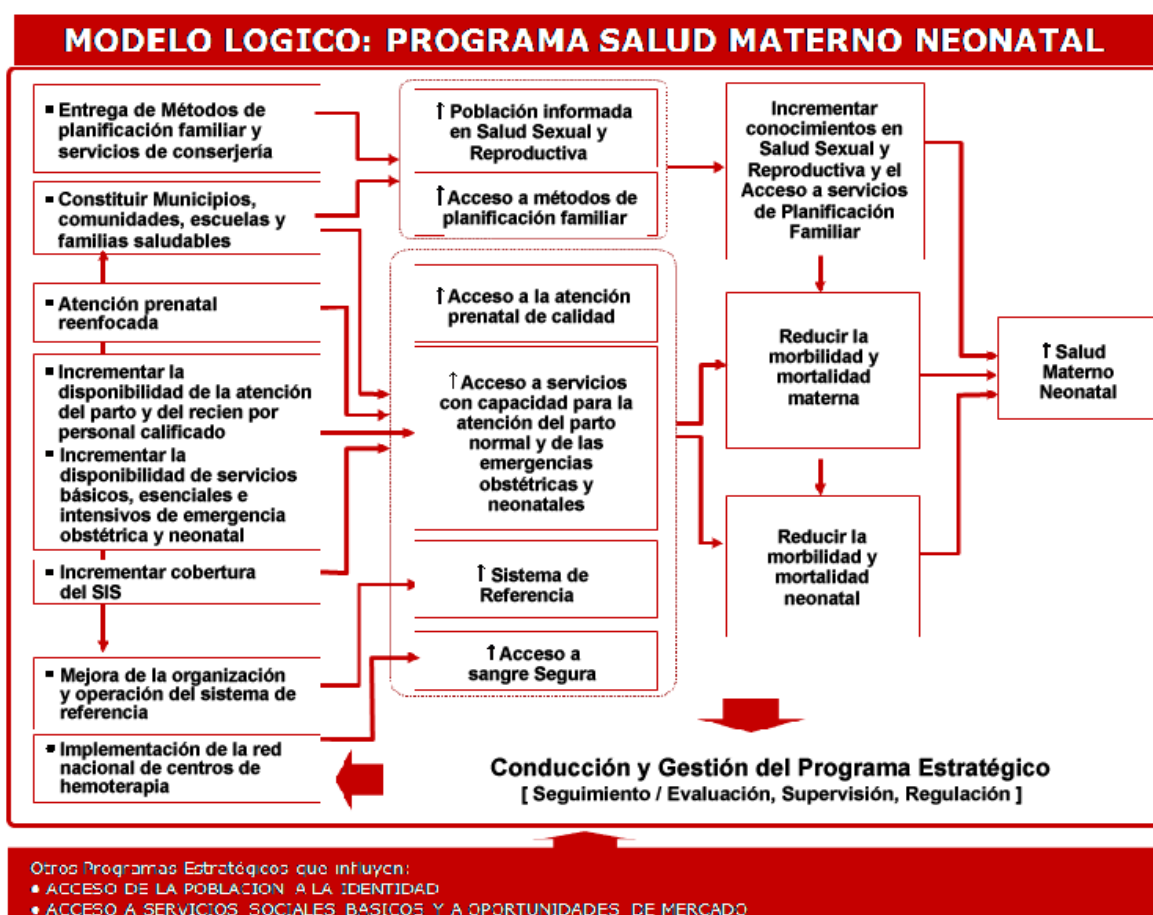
MODELO LOGICO: PROGRAMA SALUD MATERNO NEONATAL

▪ Entrega de Métodos de planificación familiar y servicios de conserjería

▪ Constituir Municipios, comunidades, escuelas y familias saludables

▪ Atención prenatal reenfocada

▪ Incrementar la disponibilidad de la atención del parto y del recien por personal calificado

▪ Incrementar la disponibilidad de servicios básicos, esenciales e intensivos de emergencia obstétrica y neonatal

▪ Incrementar cobertura del SIS

▪ Mejora de la organización y operación del sistema de referencia

▪ Implementación de la red nacional de centros de hemoterapia

↑ Población informada en Salud Sexual y Reproductiva

↑ Acceso a métodos de planificación familiar

↑ Acceso a la atención prenatal de calidad

↑ Acceso a servicios con capacidad para la atención del parto normal y de las emergencias obstétricas y neonatales

↑ Sistema de Referencia

↑ Acceso a sangre Segura

Incrementar conocimientos en Salud Sexual y Reproductiva y el Acceso a servicios de Planificación Familiar

Reducir la morbilidad y mortalidad materna

Reducir la morbilidad y mortalidad neonatal

↑ Salud Materno Neonatal

Conducción y Gestión del Programa Estratégico
[ Seguimiento / Evaluación, Supervisión, Regulación ]

Otros Programas Estratégicos que influyen:
• ACCESO DE LA POBLACION A LA IDENTIDAD
• ACCESO A SERVICIOS SOCIALES BASICOS Y A OPORTUNIDADES DE MERCADO